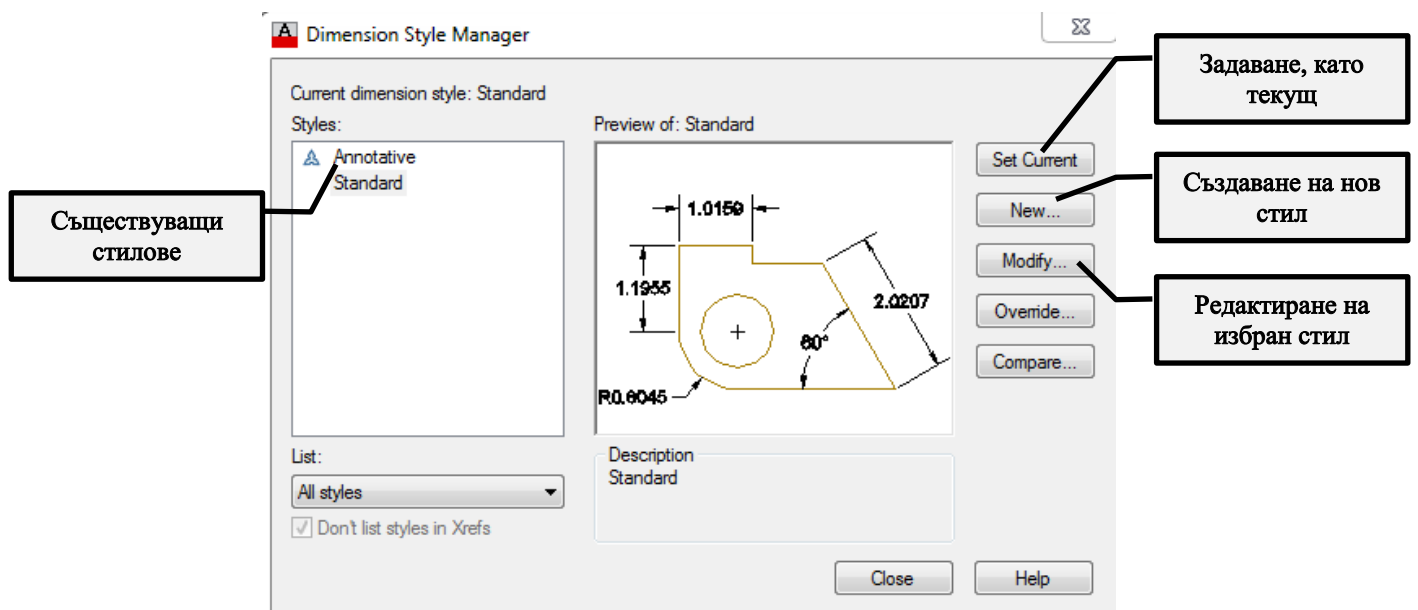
Dimension Style Manager

Current dimension style: Standard

Styles:

Annotative
Standard

Preview of: Standard

1.0159
1.1955
2.0207
60°
R0.6045

Set Current
New...
Modify...
Override...
Compare...

Задаване, като текущ

Създаване на нов стил

Редактиране на избран стил

Съществуващи стилове

List:
All styles
Don't list styles in Xrefs

Description
Standard

Close
Help